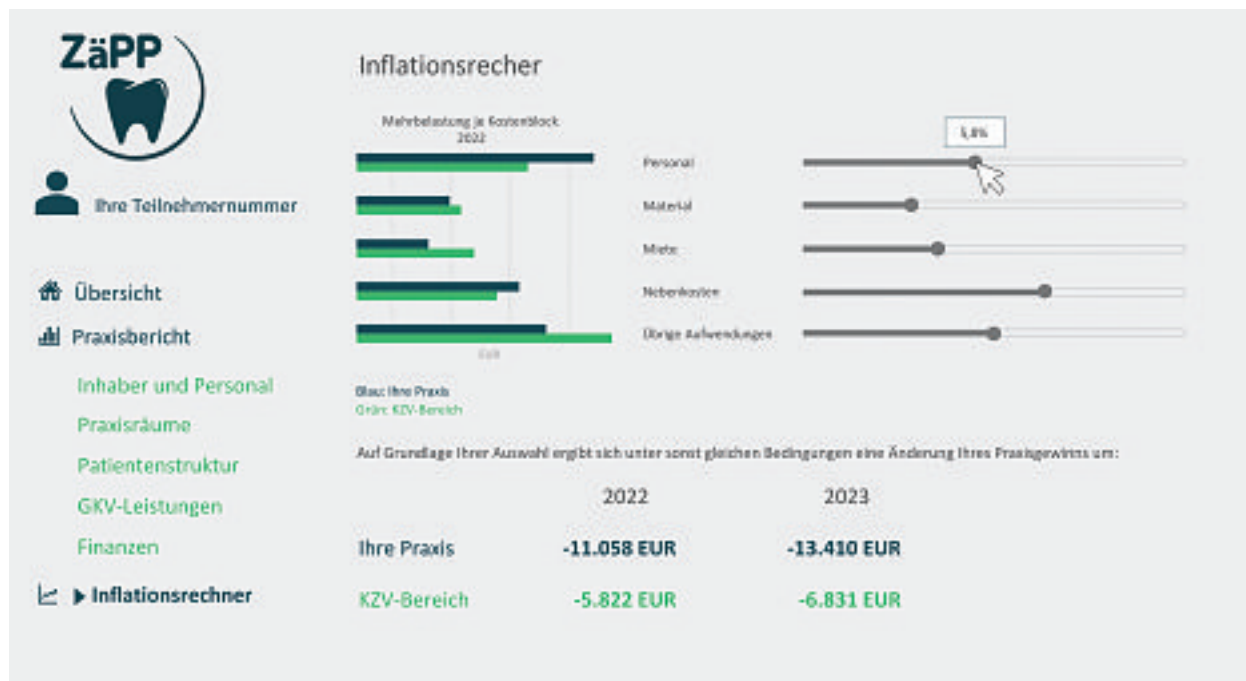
ZäPP

Ihre Teilnehmernummer

Übersicht

Praxisbericht

Inhaber und Personal

Praxisräume

Patientenstruktur

GKV-Leistungen

Finanzen

▶ Inflationsrechner

Inflationsrecher

Mehrbelastung je Kostenblock 2022

EUR

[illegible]

Personal

Material

Miete

Nebenkosten

Übrige Aufwendungen

Blau: Ihre Praxis
Grün: KZV-Bereich

Auf Grundlage Ihrer Auswahl ergibt sich unter sonst gleichen Bedingungen eine Änderung Ihres Praxisgewinns um:

| | 2022 | 2023 |
|---|---|---|
| Ihre Praxis | -11.058 EUR | -13.410 EUR |
| KZV-Bereich | -5.822 EUR | -6.831 EUR |